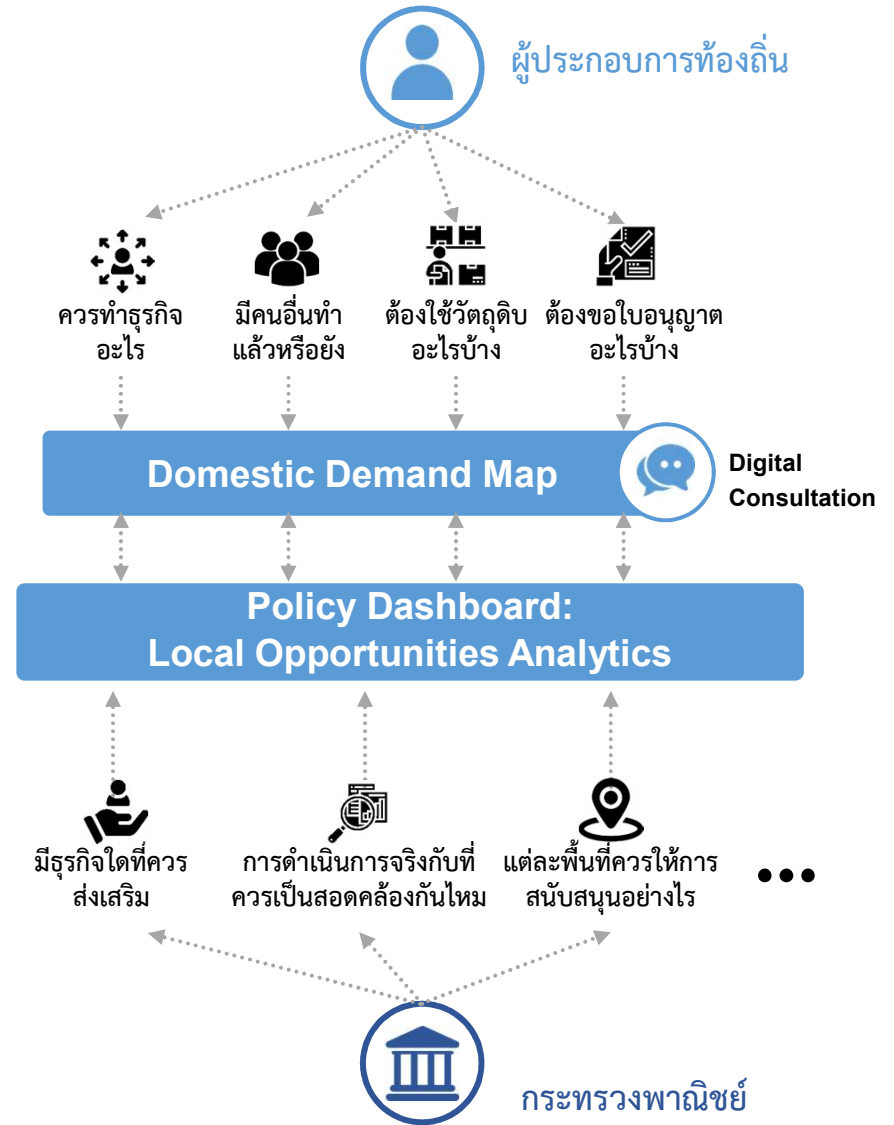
ผู้ประกอบการท้องถิ่น

ควรทำธุรกิจอะไร

มีคนอื่นทำแล้วหรือยัง

ต้องใช้วัตถุดิบอะไรบ้าง

ต้องขอใบอนุญาตอะไรบ้าง

Domestic Demand Map

Digital Consultation

Policy Dashboard: Local Opportunities Analytics

มีธุรกิจใดที่ควรส่งเสริม

การดำเนินการจริงกับที่ควรเป็นสอดคล้องกันไหม

แต่ละพื้นที่ควรให้การสนับสนุนอย่างไร

•••

กระทรวงพาณิชย์